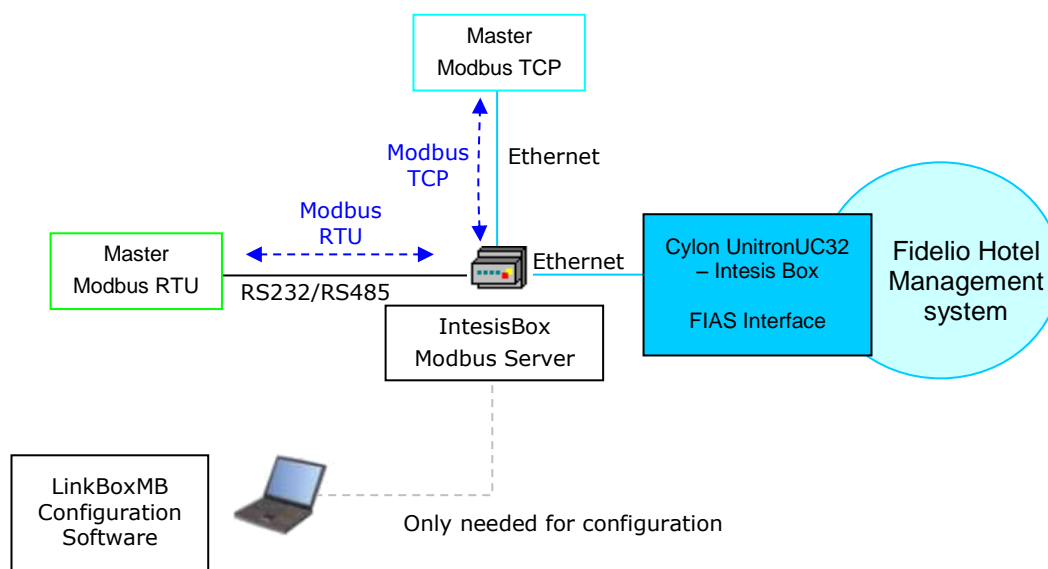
Master
Modbus TCP

Modbus TCP

Ethernet

Modbus RTU

Master
Modbus RTU

RS232/RS485

Ethernet

Cylon UnitronUC32 – Intesis Box

FIAS Interface

Fidelio Hotel Management system

IntesisBox
Modbus Server

LinkBoxMB
Configuration
Software

Only needed for configuration